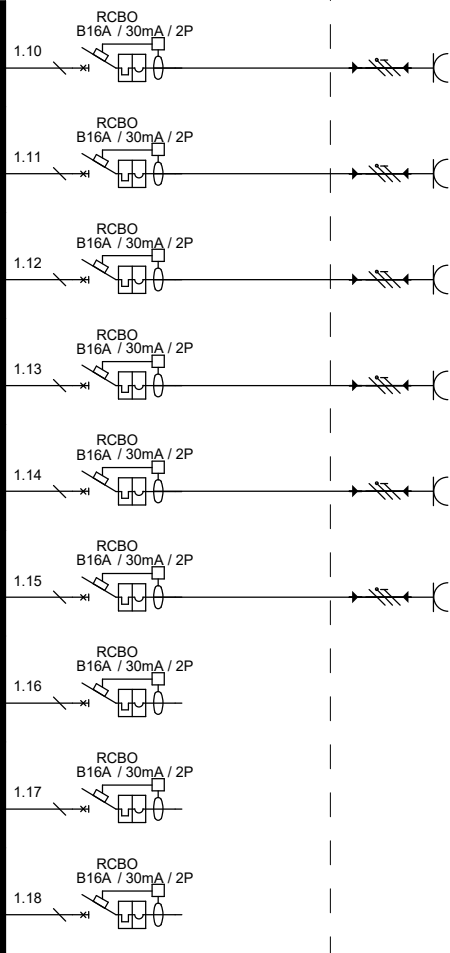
RCBO
B16A / 30mA / 2P
1.10

RCBO
B16A / 30mA / 2P
1.11

RCBO
B16A / 30mA / 2P
1.12

RCBO
B16A / 30mA / 2P
1.13

RCBO
B16A / 30mA / 2P
1.14

RCBO
B16A / 30mA / 2P
1.15

RCBO
B16A / 30mA / 2P
1.16

RCBO
B16A / 30mA / 2P
1.17

RCBO
B16A / 30mA / 2P
1.18